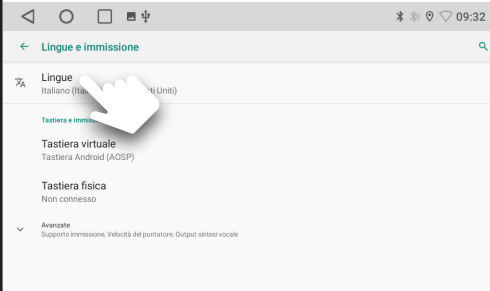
09:32

Lingue e immissione

Lingue
Italiano (Ital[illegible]ti Uniti)

Tastiera e immis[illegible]

Tastiera virtuale
Tastiera Android (AOSP)

Tastiera fisica
Non connesso

Avanzate
Supporto immissione, Velocità del puntatore, Output sintesi vocale